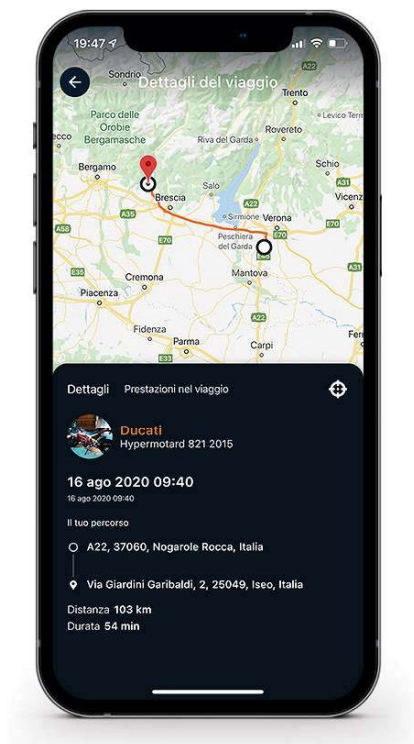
19:47

Dettagli del viaggio

Sondrio
A22
Trento
Parco delle Orobie Bergamasche
Riva del Garda
Rovereto
Bergamo
Schio
Brescia
Salo
A31
A4
A35
Sirmione
Verona
Vicenz
A58
E70
Peschiera del Garda
E70
A1
Cremona
Mantova
A31
A21
Piacenza
A22
Fidenza
Parma
Carpi

Dettagli
Prestazioni nel viaggio

Ducati
Hypermotard 821 2015

16 ago 2020 09:40
16 ago 2020 09:40

Il tuo percorso

A22, 37060, Nogarole Rocca, Italia

Via Giardini Garibaldi, 2, 25049, Iseo, Italia

Distanza 103 km
Durata 54 min